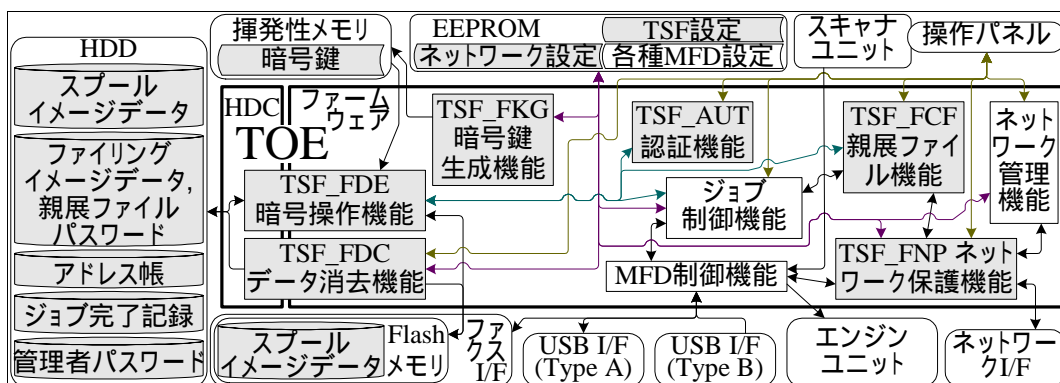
HDD

スプール イメージデータ

ファイリング イメージデータ, 親展ファイル パスワード

アドレス帳

ジョブ完了記録

管理者パスワード

揮発性メモリ

暗号鍵

EEPROM

ネットワーク設定

TSF設定

各種MFD設定

スキャナ ユニット

操作パネル

HDC

ファーム ウェア

TOE

TSF_FKG 暗号鍵 生成機能

TSF_AUT 認証機能

TSF_FCF 親展ファイル機能

ネット ワーク 管理 機能

TSF_FDE 暗号操作機能

ジョブ 制御機能

TSF_FDC データ消去機能

MFD制御機能

TSF_FNP ネットワーク保護機能

スプール イメージデータ

Flash メモリ

ファクス I/F

USB I/F (Type A)

USB I/F (Type B)

エンジン ユニット

ネットワーク I/F